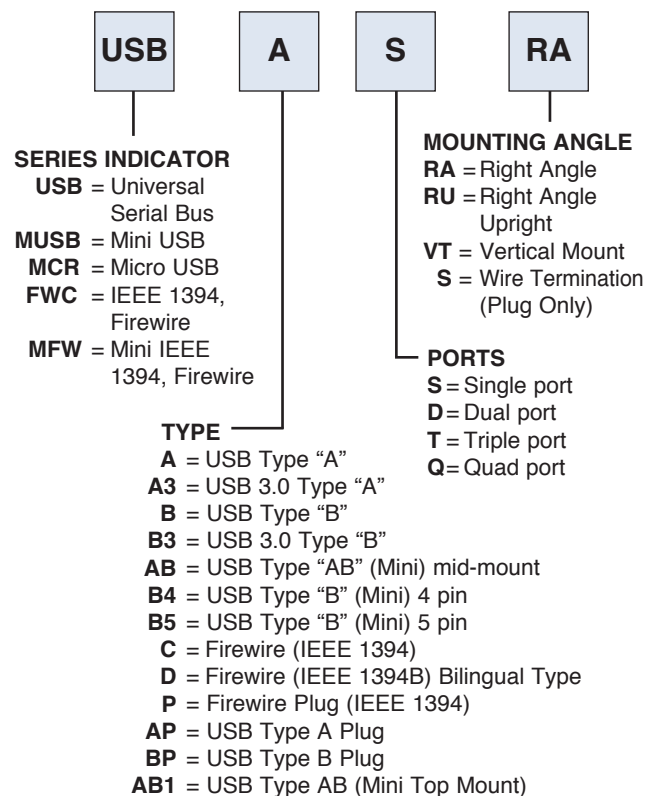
USB A S RA

SERIES INDICATOR
USB = Universal Serial Bus
MUSB = Mini USB
MCR = Micro USB
FWC = IEEE 1394, Firewire
MFW = Mini IEEE 1394, Firewire

MOUNTING ANGLE
RA = Right Angle
RU = Right Angle Upright
VT = Vertical Mount
S = Wire Termination (Plug Only)

PORTS
S = Single port
D = Dual port
T = Triple port
Q = Quad port

TYPE
A = USB Type "A"
A3 = USB 3.0 Type "A"
B = USB Type "B"
B3 = USB 3.0 Type "B"
AB = USB Type "AB" (Mini) mid-mount
B4 = USB Type "B" (Mini) 4 pin
B5 = USB Type "B" (Mini) 5 pin
C = Firewire (IEEE 1394)
D = Firewire (IEEE 1394B) Bilingual Type
P = Firewire Plug (IEEE 1394)
AP = USB Type A Plug
BP = USB Type B Plug
AB1 = USB Type AB (Mini Top Mount)